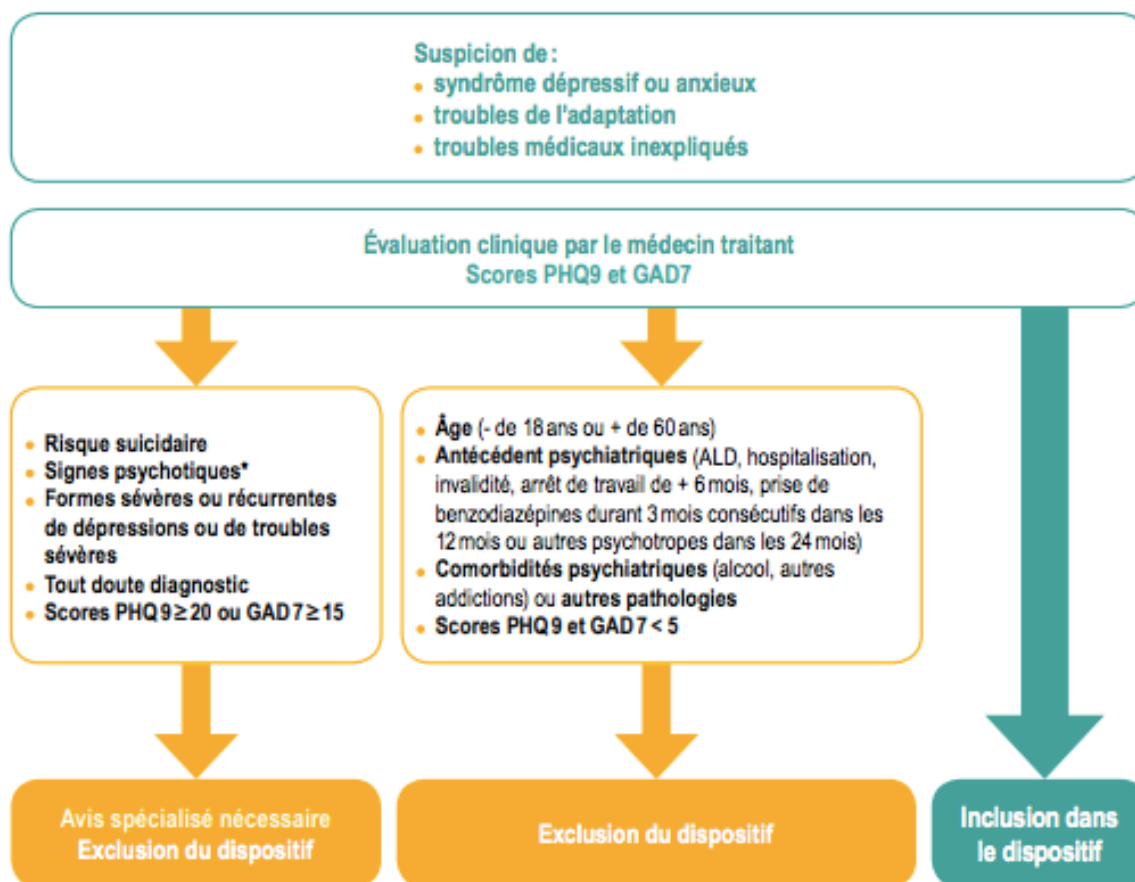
Suspicion de :
- syndrôme dépressif ou anxieux
- troubles de l'adaptation
- troubles médicaux inexpliqués

Évaluation clinique par le médecin traitant
Scores PHQ9 et GAD7

- Risque suicidaire
- Signes psychotiques*
- Formes sévères ou récurrentes de dépressions ou de troubles sévères
- Tout doute diagnostic
- Scores PHQ 9 ≥ 20 ou GAD 7 ≥ 15

- Âge (- de 18 ans ou + de 60 ans)
- Antécédent psychiatriques (ALD, hospitalisation, invalidité, arrêt de travail de + 6 mois, prise de benzodiazépines durant 3 mois consécutifs dans les 12 mois ou autres psychotropes dans les 24 mois)
- Comorbidités psychiatriques (alcool, autres addictions) ou autres pathologies
- Scores PHQ 9 et GAD 7 < 5

Avis spécialisé nécessaire
Exclusion du dispositif

Exclusion du dispositif

Inclusion dans le dispositif